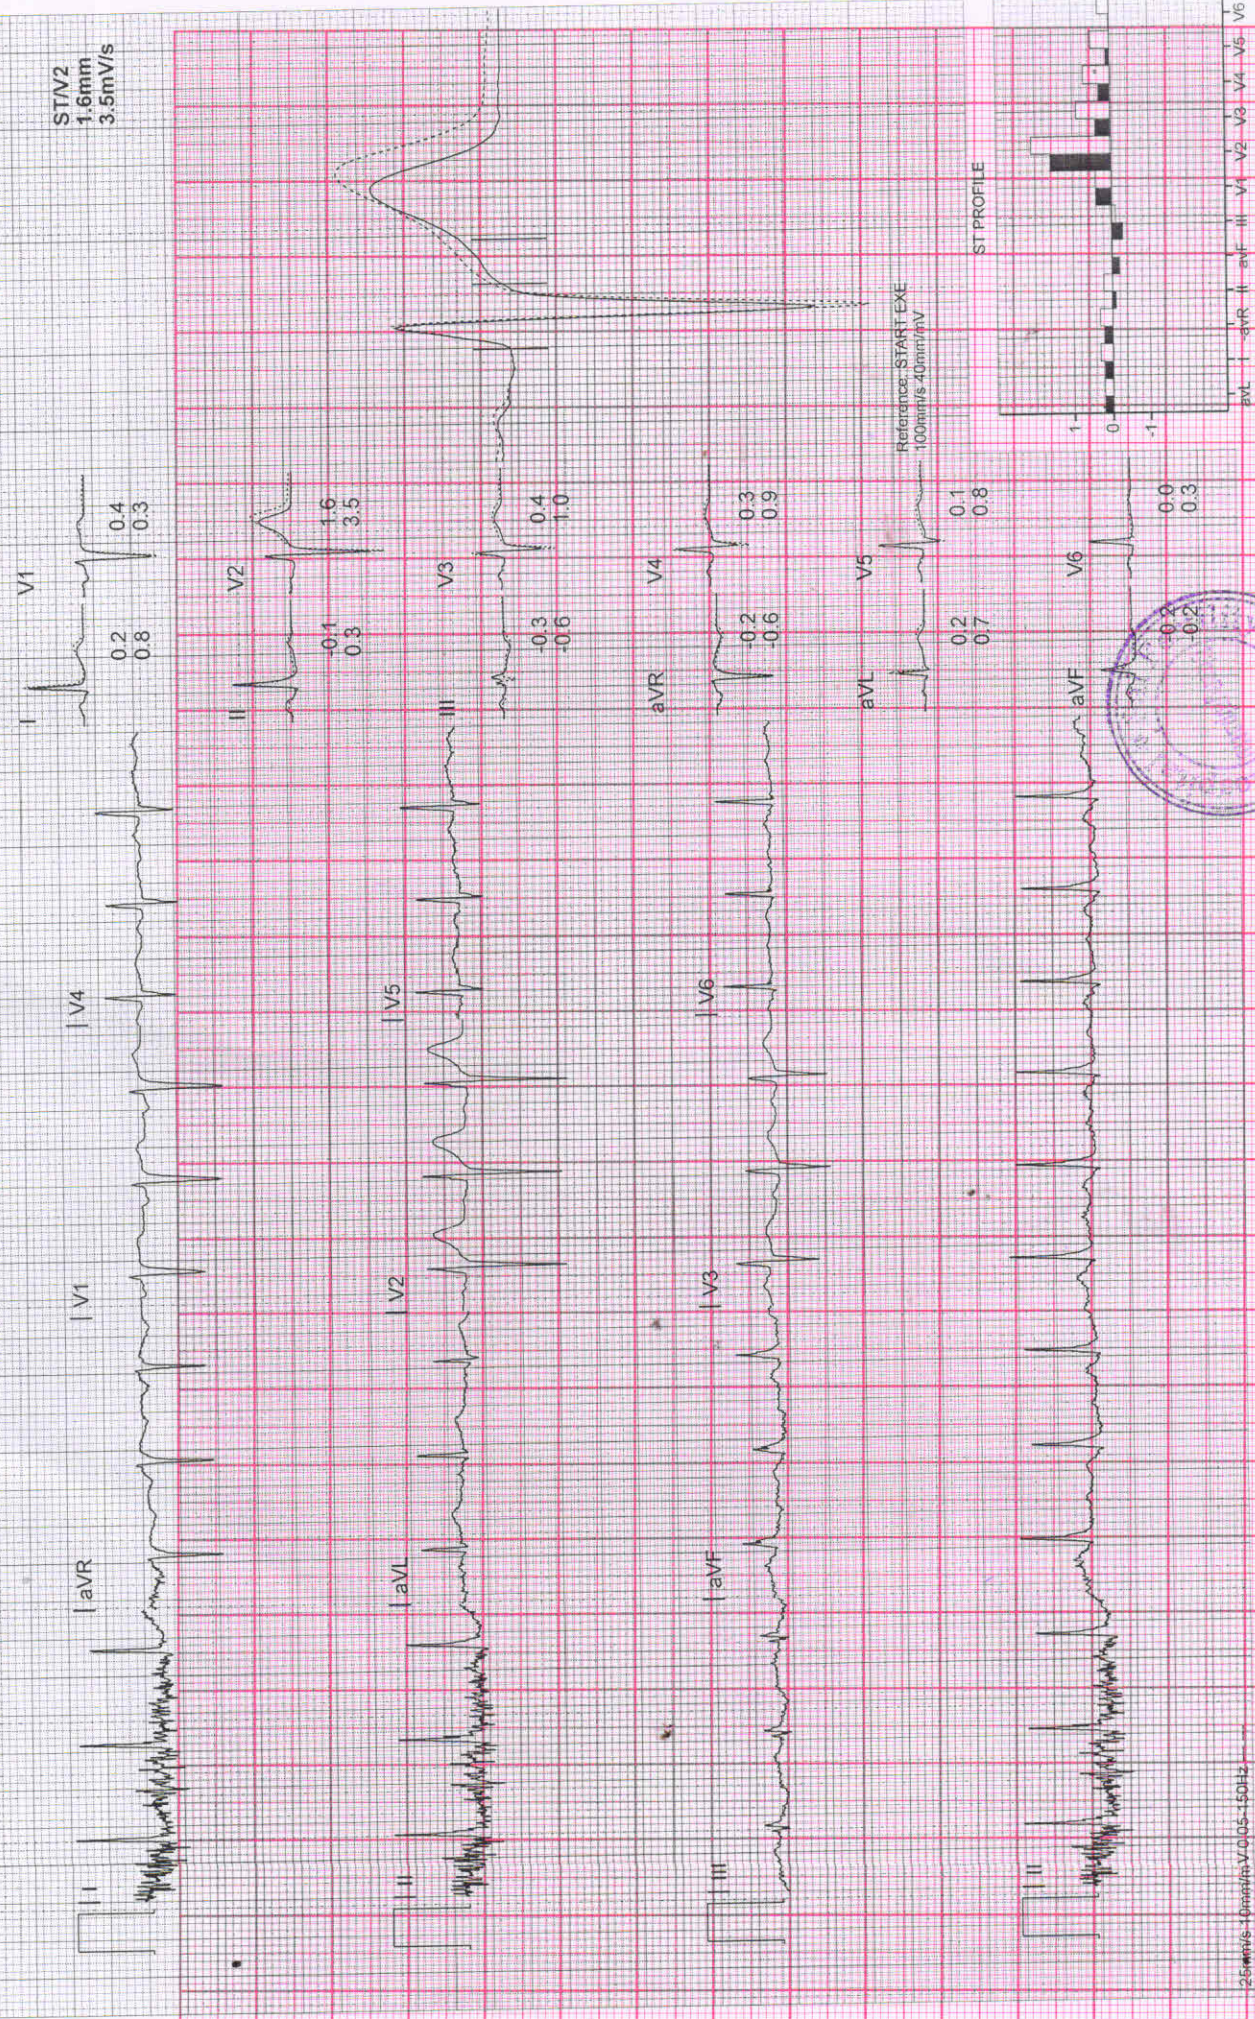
ST/V2
1.6mm
3.5mV/s

I
0.2
0.8
V1
0.4
0.3

II
-0.1
0.3
V2
1.6
3.5

III
-0.3
-0.6
V3
0.4
1.0

aVR
0.2
0.6
V4
0.3
0.9

aVL
0.2
0.7
V5
0.1
0.8

Reference: START EXE
100mm/s 40mm/mV

aVF
-0.1
-0.2
V6
0.0
0.3

ST PROFILE
1
0
-1
aVL I -aVR II aVF III V1 V2 V3 V4 V5 V6

I aVR V1 V4
II aVL V2 V5
III aVF V3 V6
II

25mm/s 10mm/mV 0.05-150Hz